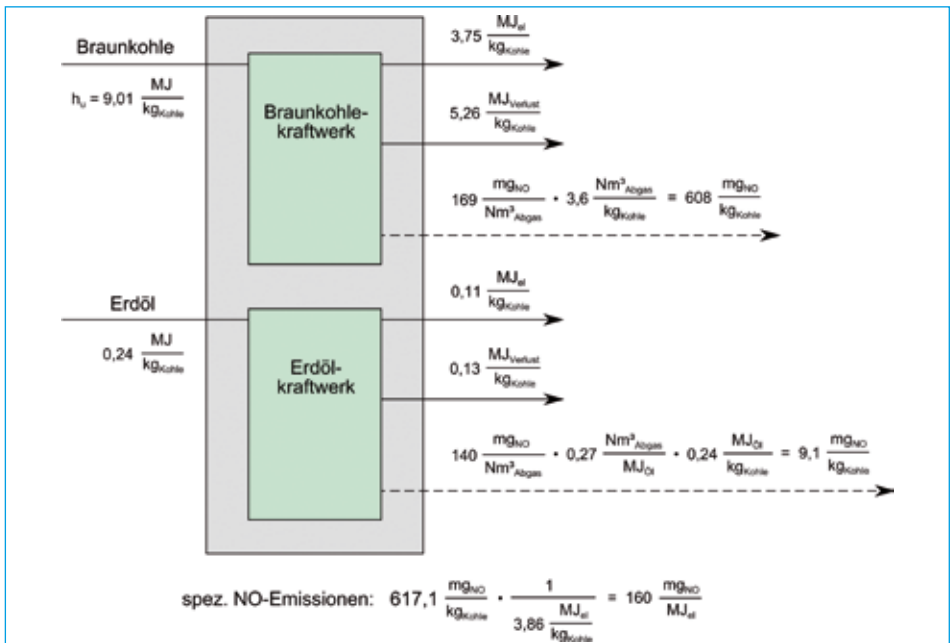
Braunkohle

$h_u = 9{,}01 \frac{MJ}{kg_{Kohle}}$

Braunkohlekraftwerk

$3{,}75 \frac{MJ_{el}}{kg_{Kohle}}$

$5{,}26 \frac{MJ_{Verlust}}{kg_{Kohle}}$

$169 \frac{mg_{NO}}{Nm^3_{Abgas}} \cdot 3{,}6 \frac{Nm^3_{Abgas}}{kg_{Kohle}} = 608 \frac{mg_{NO}}{kg_{Kohle}}$

Erdöl

$0{,}24 \frac{MJ}{kg_{Kohle}}$

Erdölkraftwerk

$0{,}11 \frac{MJ_{el}}{kg_{Kohle}}$

$0{,}13 \frac{MJ_{Verlust}}{kg_{Kohle}}$

$140 \frac{mg_{NO}}{Nm^3_{Abgas}} \cdot 0{,}27 \frac{Nm^3_{Abgas}}{MJ_{Öl}} \cdot 0{,}24 \frac{MJ_{Öl}}{kg_{Kohle}} = 9{,}1 \frac{mg_{NO}}{kg_{Kohle}}$

spez. NO-Emissionen: $617{,}1 \frac{mg_{NO}}{kg_{Kohle}} \cdot \frac{1}{3{,}86 \frac{MJ_{el}}{kg_{Kohle}}} = 160 \frac{mg_{NO}}{MJ_{el}}$